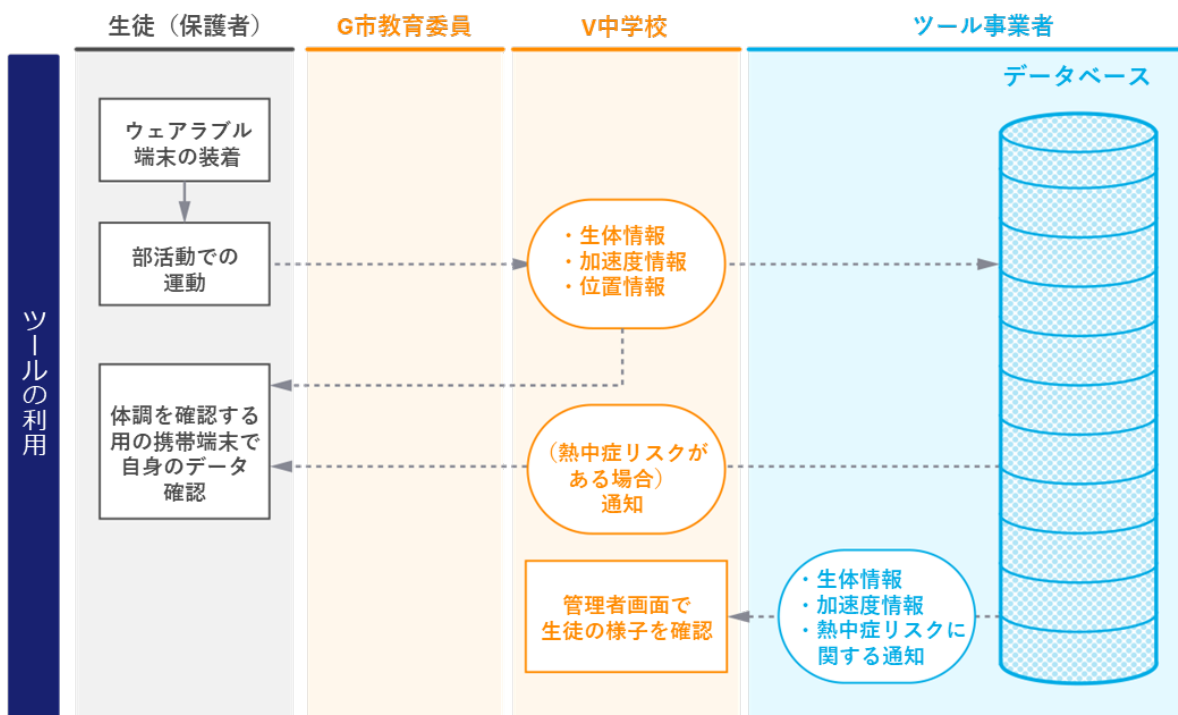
生徒（保護者）

G市教育委員

V中学校

ツール事業者

ツールの利用

データベース

ウェアラブル端末の装着

部活動での運動

・生体情報
・加速度情報
・位置情報

体調を確認する用の携帯端末で自身のデータ確認

（熱中症リスクがある場合）通知

管理者画面で生徒の様子を確認

・生体情報
・加速度情報
・熱中症リスクに関する通知